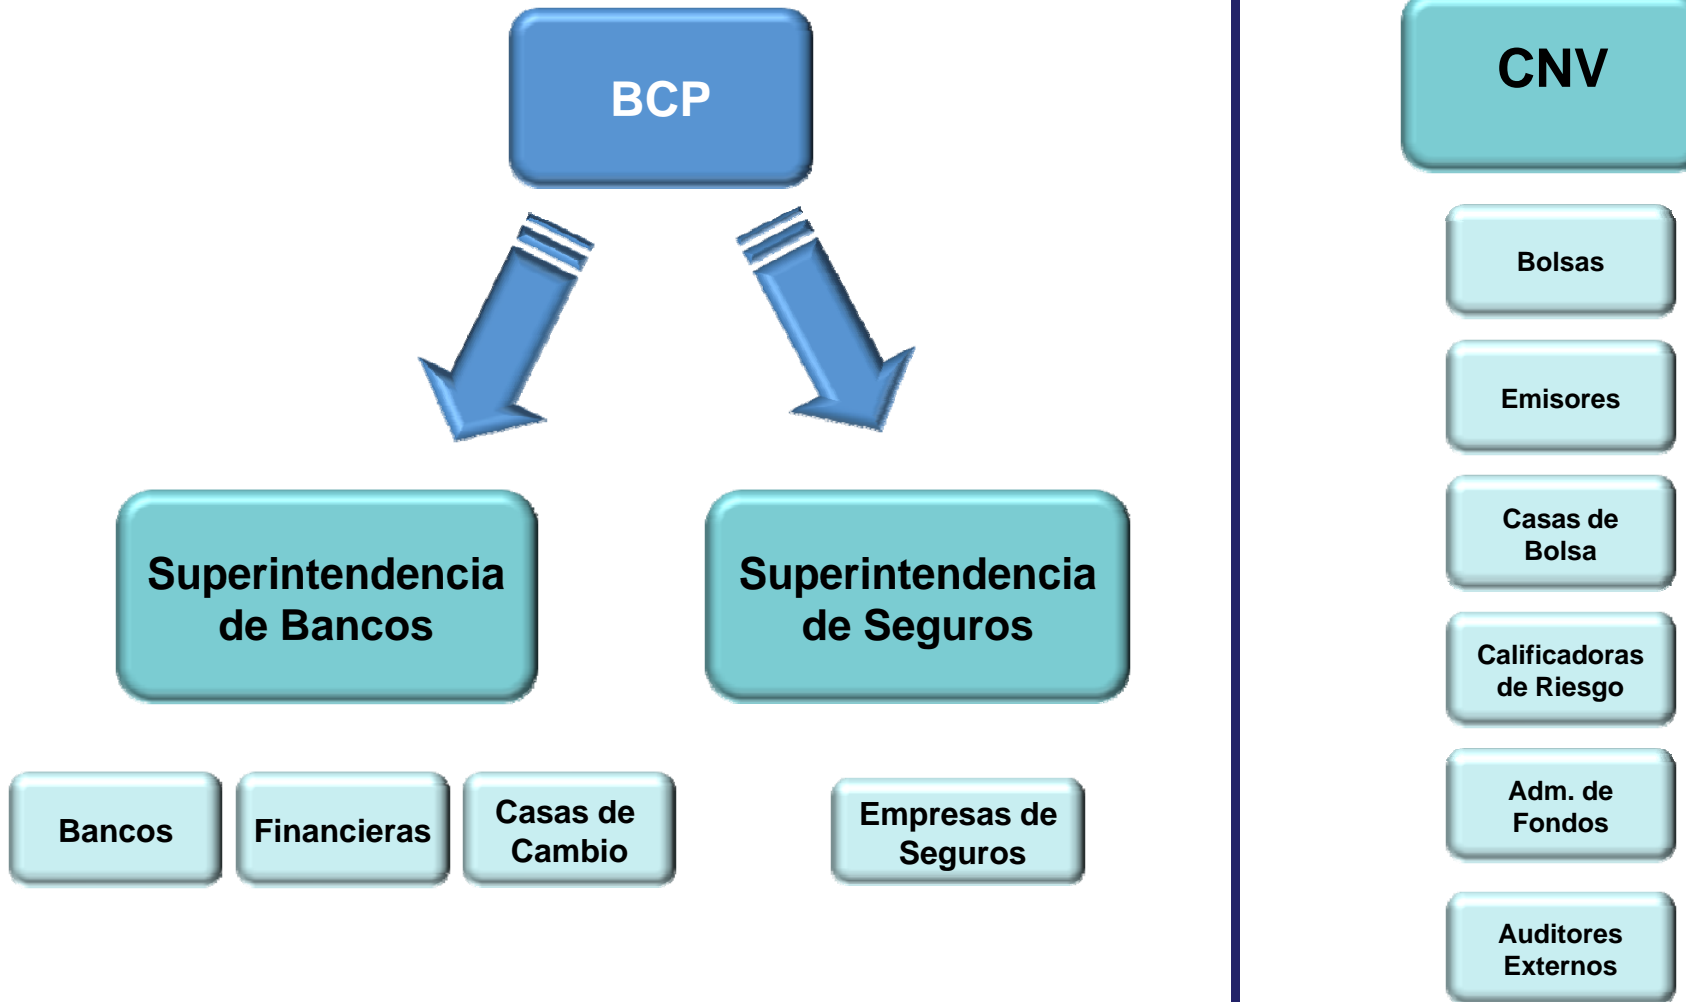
BCP

Superintendencia de Bancos

Superintendencia de Seguros

Bancos

Financieras

Casas de Cambio

Empresas de Seguros

CNV

Bolsas

Emisores

Casas de Bolsa

Calificadoras de Riesgo

Adm. de Fondos

Auditores Externos